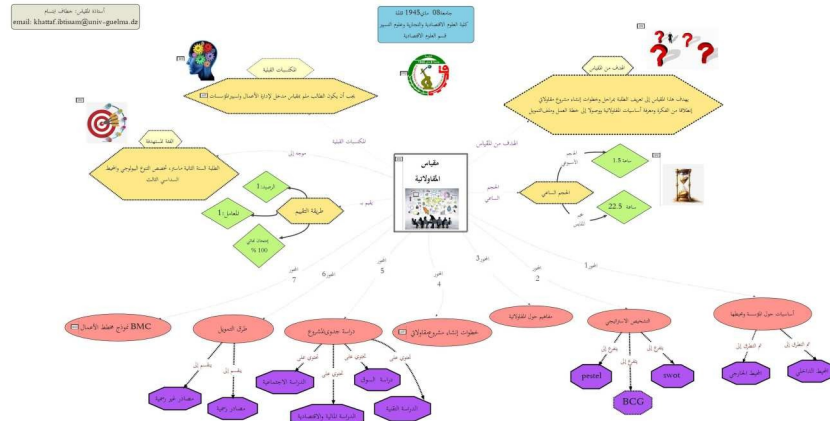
أستاذة المقياس: خطاف ابتسام
email: khattaf.ibtissam@univ-guelma.dz

جامعة08 ماي1945 قالمة
كلية العلوم الاقتصادية والتجارية وعلوم التسيير
قسم العلوم الاقتصادية

المكتسبات القبلية
يجب أن يكون الطالب ملم بمقياس مدخل لإدارة الأعمال واستراتيجية المؤسسات

أهداف من المقياس
يهدف هذا المقياس إلى تعريف الطلبة بمراحل وخطوات إنشاء مشروع المقاولاتي انطلاقا من الفكرة ومعرفة أساسيات المقاولاتية وصولا إلى خطة العمل وطرق التمويل

الفئة المستهدفة
الطلبة السنة الثالثة ماستر، تخصص التنوع البيولوجي والمحيط السداسي الثالث

المكتسبات القبلية
موجه إلى
أهداف من المقياس

مقياس
المقاولاتية

الحجم الأسبوعي
ساعة 1.5
الحجم الساعي
الحجم الساعي
عدد الأسابيع
ساعة 22.5

الرصيد: 1
طريقة التقييم
المعامل: 1
امتحان نهائي 100 %
يقيم ب

المحور 1
المحور 2
المحور 3
المحور 4
المحور 5
المحور 6
المحور 7

أساسيات حول المؤسسة ومحيطها
تم التطرق إلى
تم التطرق إلى
المحيط الداخلي
المحيط الخارجي

التشخيص الاستراتيجي
يتفرع إلى
يتفرع إلى
يتفرع إلى
pestel
BCG
swot

مفاهيم حول المقاولاتية

خطوات إنشاء مشروع مقاولاتي

دراسة جدوى المشروع
تحتوي على
تحتوي على
تحتوي على
تحتوي على
الدراسة الاجتماعية
الدراسة المالية والاقتصادية
دراسة السوق
الدراسة الفنية

طرق التمويل
ينقسم إلى
ينقسم إلى
مصادر غير رسمية
مصادر رسمية

BMC نموذج مخطط الأعمال